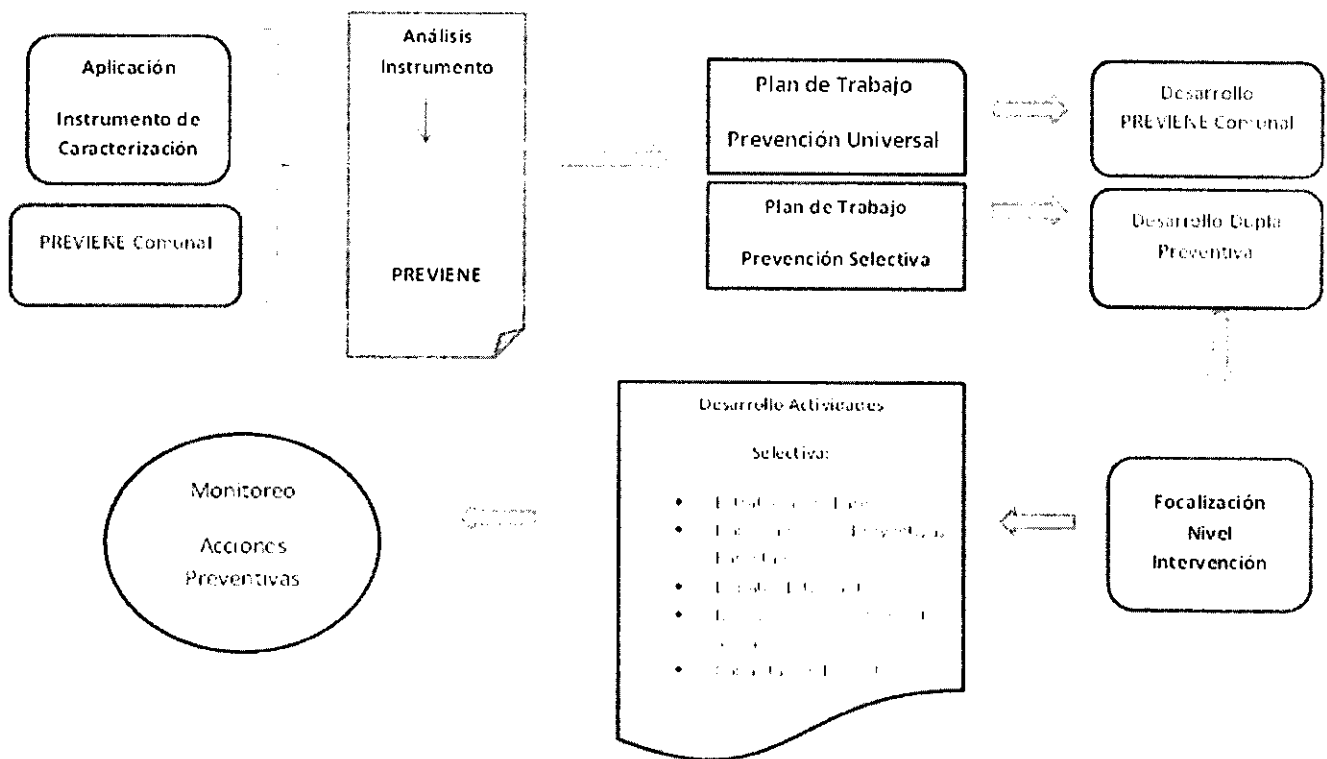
Aplicación

Instrumento de Caracterización

PREVIENE Comunal

Análisis Instrumento

PREVIENE

Plan de Trabajo

Prevención Universal

Plan de Trabajo

Prevención Selectiva

Desarrollo PREVIENE Comunal

Desarrollo Dupla Preventiva

Desarrollo Actividades

Selectiva:

- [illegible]
- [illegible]
- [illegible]
- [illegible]
- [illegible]

Focalización Nivel Intervención

Monitoreo

Acciones Preventivas